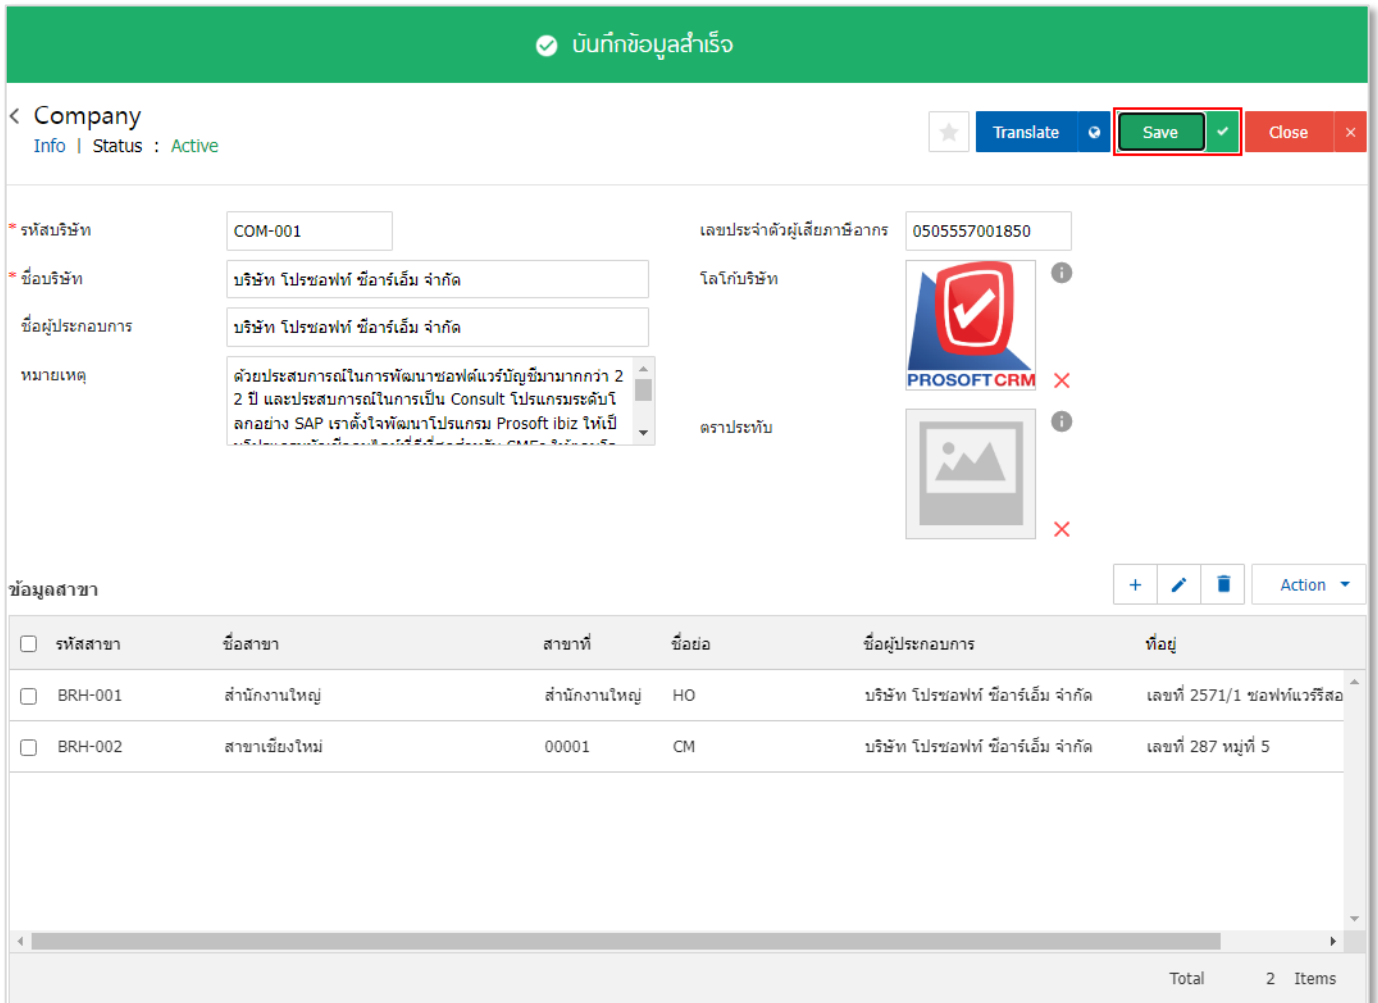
บันทึกข้อมูลสำเร็จ

Company
Info | Status : Active

Translate
Save
Close

* รหัสบริษัท COM-001
* ชื่อบริษัท บริษัท โปรซอฟท์ ซีอาร์เอ็ม จำกัด
ชื่อผู้ประกอบการ บริษัท โปรซอฟท์ ซีอาร์เอ็ม จำกัด
หมายเหตุ ด้วยประสบการณ์ในการพัฒนาซอฟต์แวร์บัญชีมามากกว่า 2 2 ปี และประสบการณ์ในการเป็น Consult โปรแกรมระดับโลกอย่าง SAP เราตั้งใจพัฒนาโปรแกรม Prosoft ibiz ให้เป็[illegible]

เลขประจำตัวผู้เสียภาษีอากร 0505557001850
โลโก้บริษัท
PROSOFT CRM
ตราประทับ

ข้อมูลสาขา
Action

| | รหัสสาขา | ชื่อสาขา | สาขาที่ | ชื่อย่อ | ชื่อผู้ประกอบการ | ที่อยู่ |
|---|---|---|---|---|---|---|
| | BRH-001 | สำนักงานใหญ่ | สำนักงานใหญ่ | HO | บริษัท โปรซอฟท์ ซีอาร์เอ็ม จำกัด | เลขที่ 2571/1 ซอฟท์แวร์รีสอ |
| | BRH-002 | สาขาเชียงใหม่ | 00001 | CM | บริษัท โปรซอฟท์ ซีอาร์เอ็ม จำกัด | เลขที่ 287 หมู่ที่ 5 |

Total 2 Items